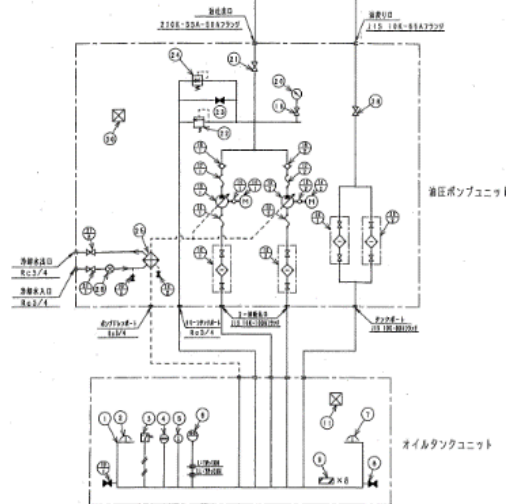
油吐出口
210K-32A-SOAフランジ

油戻り口
JIS 10K-65Aフランジ

21

20

19

24

22

23

26

30

油圧ポンプユニット

冷却水出口
Rc3/4

冷却水入口
Rc3/4

25

ポンプドレンポート
Rc3/4

リリーフドレンポート
Rc3/4

ユー排油出口
JIS 10K-100Aフランジ

タンクポート
JIS 10K-80Aフランジ

1

2

3

4

5

6

11

7

オイルタンクユニット

8

9

×8